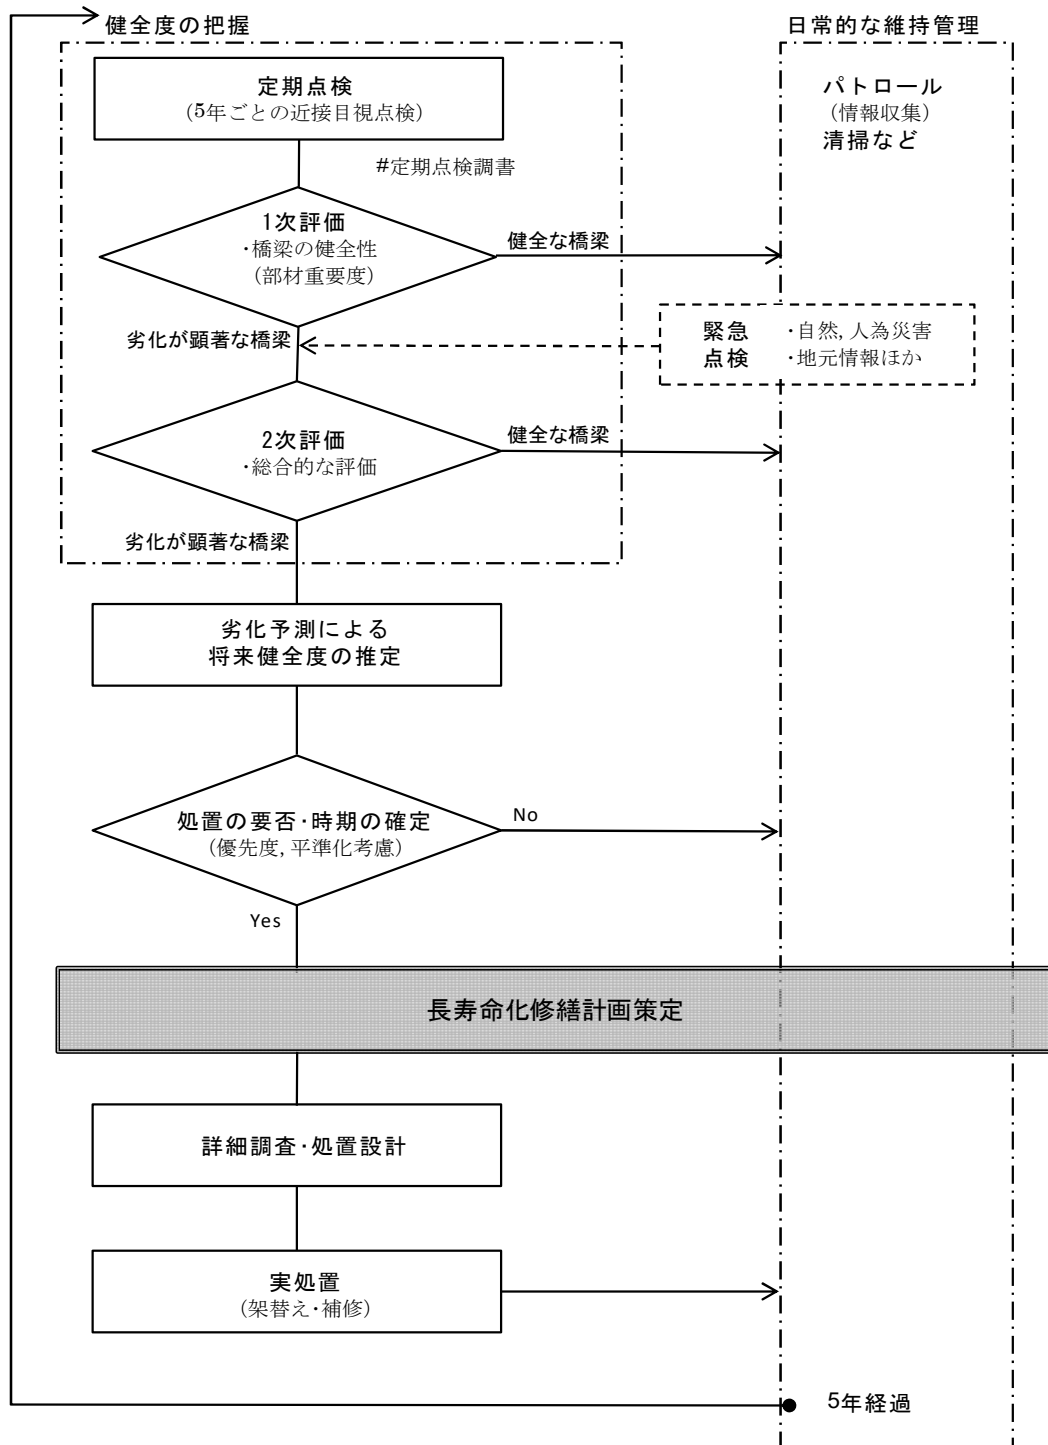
健全度の把握

日常的な維持管理

定期点検
(5年ごとの近接目視点検)

パトロール
(情報収集)
清掃など

#定期点検調書

1次評価
・橋梁の健全性
(部材重要度)

健全な橋梁

緊急点検
・自然, 人為災害
・地元情報ほか

劣化が顕著な橋梁

2次評価
・総合的な評価

健全な橋梁

劣化が顕著な橋梁

劣化予測による
将来健全度の推定

処置の要否・時期の確定
(優先度, 平準化考慮)

No

Yes

長寿命化修繕計画策定

詳細調査・処置設計

実処置
(架替え・補修)

5年経過